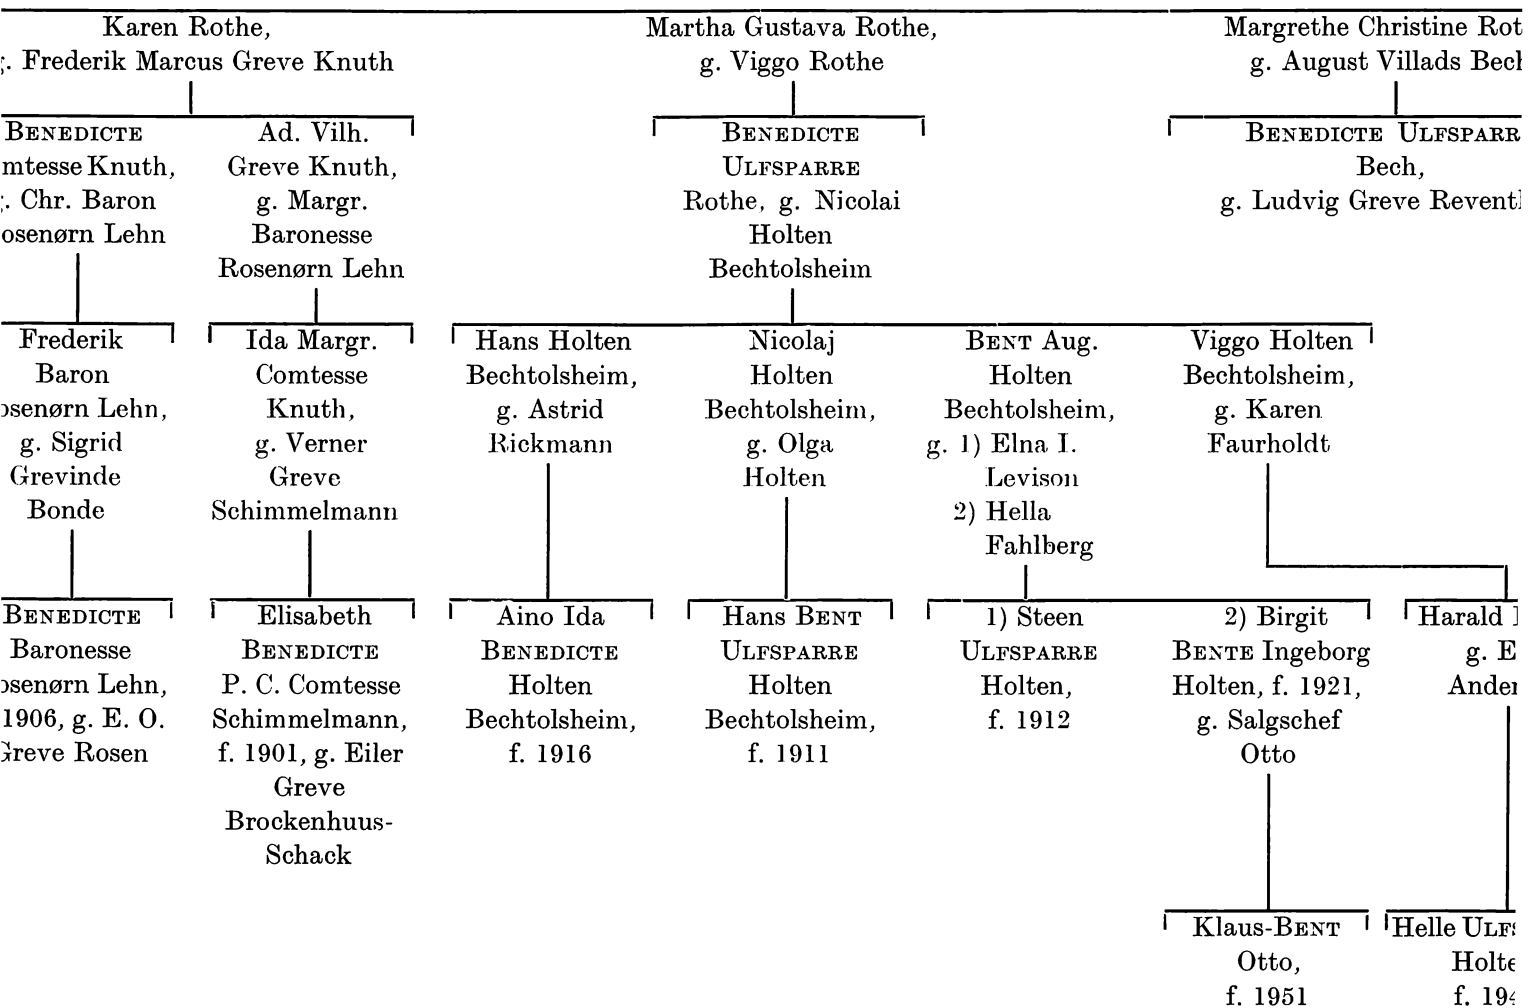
Karen Rothe,
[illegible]. Frederik Marcus Greve Knuth

Benedicte
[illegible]mtesse Knuth,
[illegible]. Chr. Baron
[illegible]osenørn Lehn

Ad. Vilh.
Greve Knuth,
g. Margr.
Baronesse
Rosenørn Lehn

Frederik
Baron
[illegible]senørn Lehn,
g. Sigrid
Grevinde
Bonde

Ida Margr.
Comtesse
Knuth,
g. Verner
Greve
Schimmelmann

Benedicte
Baronesse
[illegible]senørn Lehn,
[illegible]1906, g. E. O.
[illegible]reve Rosen

Elisabeth
Benedicte
P. C. Comtesse
Schimmelmann,
f. 1901, g. Eiler
Greve
Brockenhuus-Schack

Martha Gustava Rothe,
g. Viggo Rothe

Benedicte
Ulfsparre
Rothe, g. Nicolai
Holten
Bechtolsheim

Hans Holten
Bechtolsheim,
g. Astrid
Rickmann

Aino Ida
Benedicte
Holten
Bechtolsheim,
f. 1916

Nicolaj
Holten
Bechtolsheim,
g. Olga
Holten

Hans Bent
Ulfsparre
Holten
Bechtolsheim,
f. 1911

Bent Aug.
Holten
Bechtolsheim,
g. 1) Elna I.
Levison
2) Hella
Fahlberg

1) Steen
Ulfsparre
Holten,
f. 1912

2) Birgit
Bente Ingeborg
Holten, f. 1921,
g. Salgschef
Otto

Klaus-Bent
Otto,
f. 1951

Viggo Holten
Bechtolsheim,
g. Karen
Faurholdt

Margrethe Christine Rot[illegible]
g. August Villads Bec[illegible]

Benedicte Ulfsparr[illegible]
Bech,
g. Ludvig Greve Revent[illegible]

Harald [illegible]
g. E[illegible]
Ander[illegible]

Helle Ulf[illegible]
Holt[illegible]
f. 19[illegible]